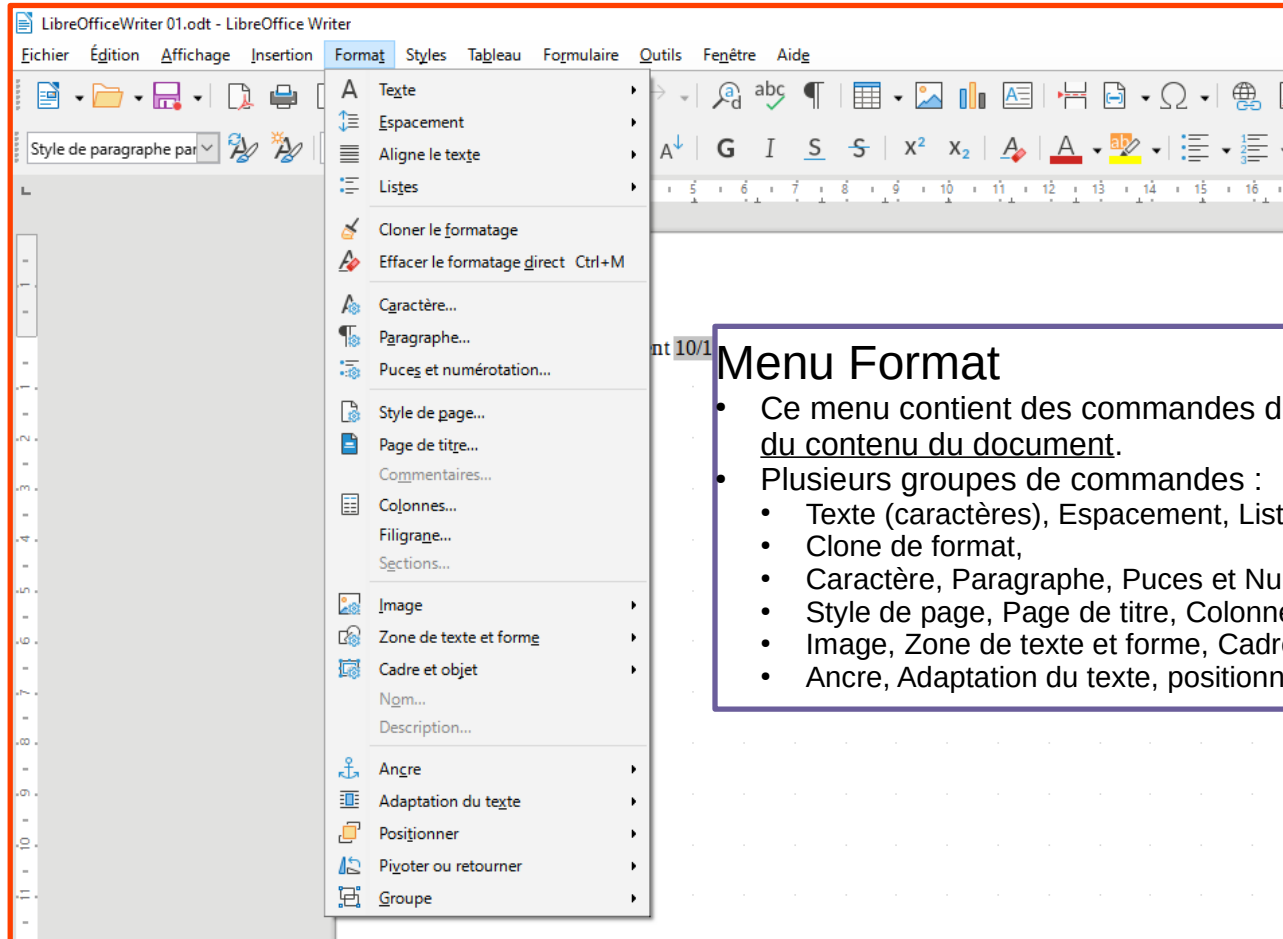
LibreOfficeWriter 01.odt - LibreOffice Writer

Fichier Édition Affichage Insertion Format Styles Tableau Formulaire Outils Fenêtre Aide

Style de paragraphe par

G I S S $x^2$ $x_2$

5 6 7 8 9 10 11 12 13 14 15 16

Texte
Espacement
Aligne le texte
Listes
Cloner le formatage
Effacer le formatage direct Ctrl+M
Caractère...
Paragraphe...
Puces et numérotation...
Style de page...
Page de titre...
Commentaires...
Colonnes...
Filigrane...
Sections...
Image
Zone de texte et forme
Cadre et objet
Nom...
Description...
Ancre
Adaptation du texte
Positionner
Pivoter ou retourner
Groupe

nt 10/1

Menu Format
• Ce menu contient des commandes d
du contenu du document.
• Plusieurs groupes de commandes :
• Texte (caractères), Espacement, List
• Clone de format,
• Caractère, Paragraphe, Puces et Nu
• Style de page, Page de titre, Colonne
• Image, Zone de texte et forme, Cadr
• Ancre, Adaptation du texte, positionn